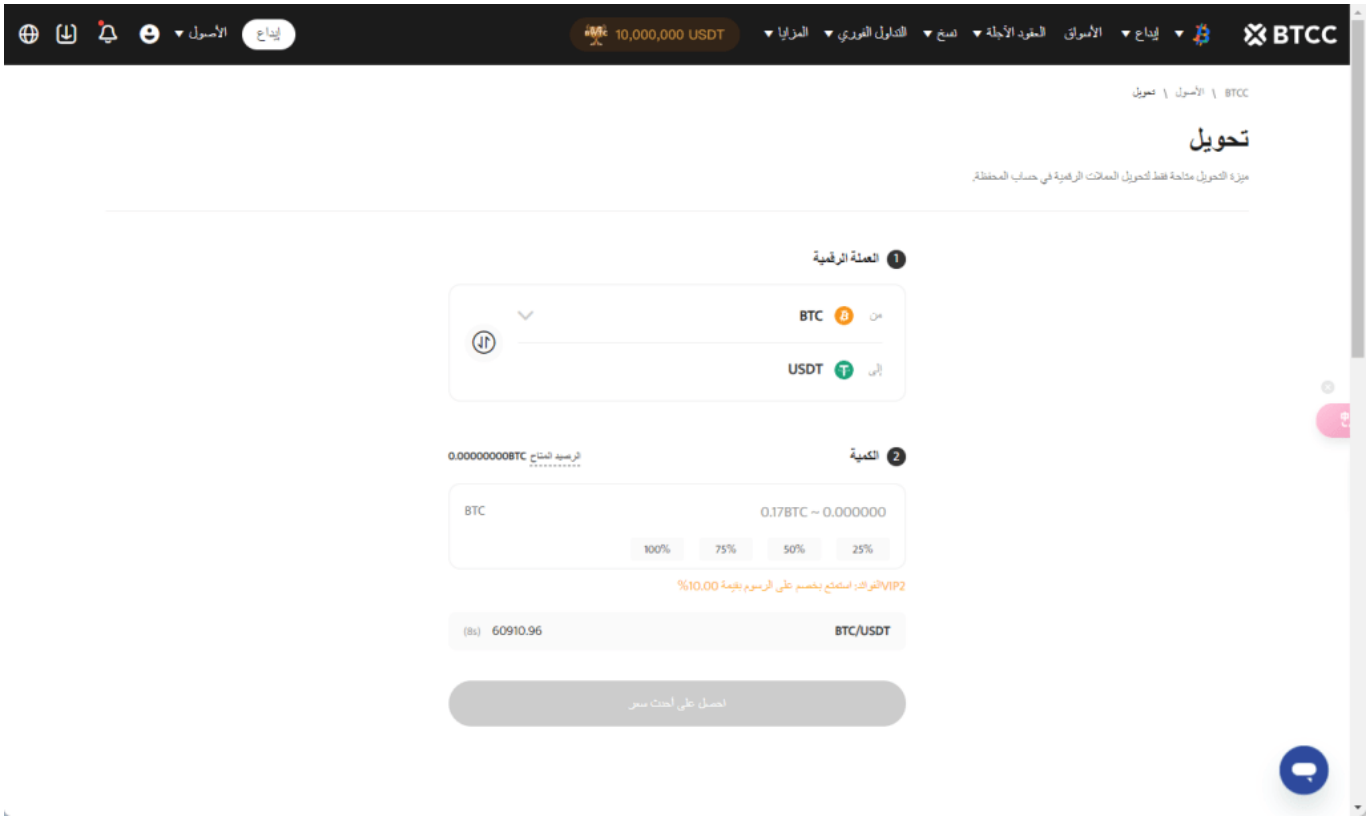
BTCC إيداع الأسواق العقود الآجلة نسخ التداول الفوري المزايا 10,000,000 USDT إيداع الأصول

BTCC \ الأصول \ تحويل

تحويل

ميزة التحويل متاحة فقط لتحويل العملات الرقمية في حساب المحفظة.

1 العملة الرقمية

من BTC

إلى USDT

2 الكمية

الرصيد المتاح 0.00000000BTC

BTC 0.17BTC ~ 0.000000

100% 75% 50% 25%

VIP2الفوائد: استمتع بخصم على الرسوم بقيمة 10.00%

BTC/USDT 60910.96 (8s)

احصل على أحدث سعر